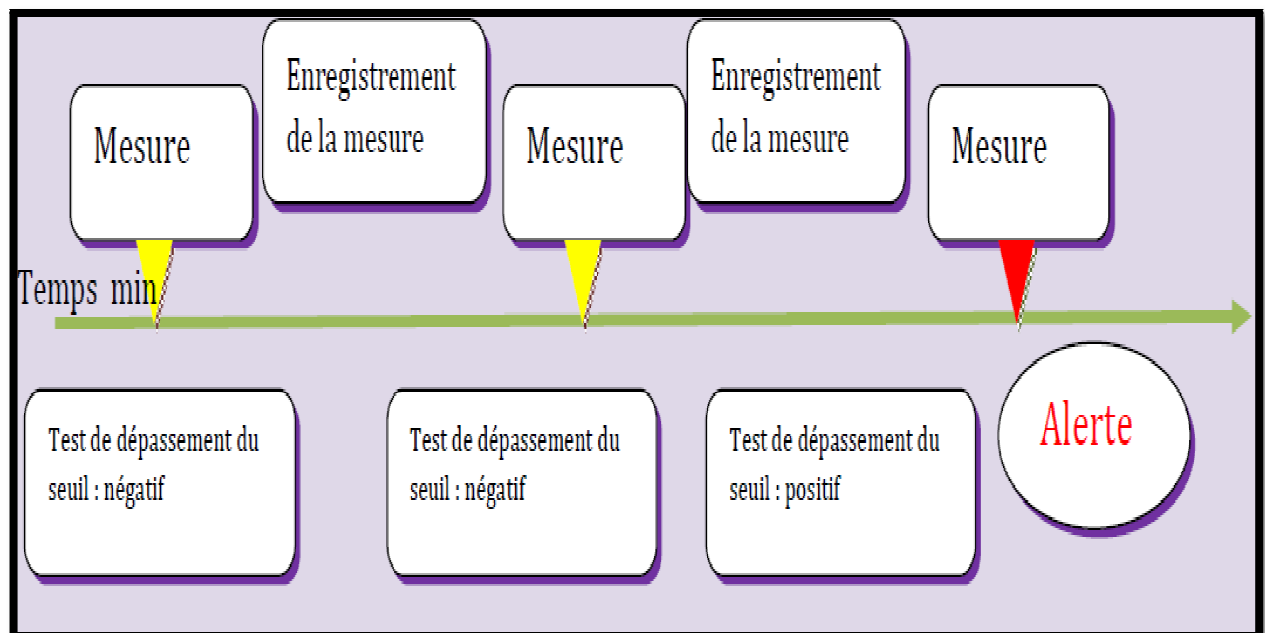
Mesure

Enregistrement de la mesure

Mesure

Enregistrement de la mesure

Mesure

Temps min

Test de dépassement du seuil : négatif

Test de dépassement du seuil : négatif

Test de dépassement du seuil : positif

Alerte